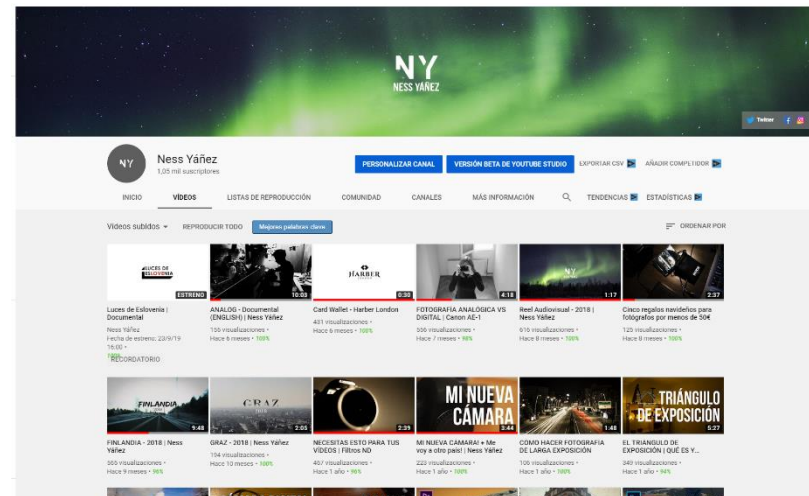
NY
NESS YAÑEZ

Twitter

NY
Ness Yañez
1,05 mil suscriptores

PERSONALIZAR CANAL
VERSIÓN BETA DE YOUTUBE STUDIO
EXPORTAR CSV
AÑADIR COMPETIDOR

INICIO
VÍDEOS
LISTAS DE REPRODUCCIÓN
COMUNIDAD
CANALES
MÁS INFORMACIÓN
TENDENCIAS
ESTADÍSTICAS

Vídeos subidos
REPRODUCIR TODO
Mejores palabras clave
ORDENAR POR

LUCES DE ESLOVENIA
ESTRENO
Luces de Eslovenia | Documental
Ness Yañez
Fecha de estreno: 23/9/19 16:00
RECORDATORIO

10:03
ANALOG - Documental (ENGLISH) | Ness Yañez
156 visualizaciones • Hace 6 meses • 100%

HARBER
0:30
Card Wallet - Harber London
431 visualizaciones • Hace 6 meses • 100%

4:18
FOTOGRAFIA ANALÓGICA VS DIGITAL | Canon AE-1
566 visualizaciones • Hace 7 meses • 98%

NY
1:17
Reel Audiovisual - 2018 | Ness Yañez
616 visualizaciones • Hace 8 meses • 100%

2:37
Cinco regalos navideños para fotógrafos por menos de 50€
125 visualizaciones • Hace 8 meses • 100%

FINLANDIA
9:48
FINLANDIA - 2018 | Ness Yañez
555 visualizaciones • Hace 9 meses • 96%

GRAZ
2:05
GRAZ - 2018 | Ness Yañez
154 visualizaciones • Hace 10 meses • 100%

2:39
NECESITAS ESTO PARA TUS VÍDEOS | Filtros ND
407 visualizaciones • Hace 1 año • 96%

MI NUEVA CÁMARA
3:44
MI NUEVA CÁMARA! + Me voy a otro país! | Ness Yañez
220 visualizaciones • Hace 1 año • 100%

1:40
CÓMO HACER FOTOGRAFÍA DE LARGA EXPOSICIÓN
100 visualizaciones • Hace 1 año • 100%

TRIÁNGULO DE EXPOSICIÓN
5:27
EL TRIÁNGULO DE EXPOSICIÓN | QUÉ ES Y...
340 visualizaciones • Hace 1 año • 94%